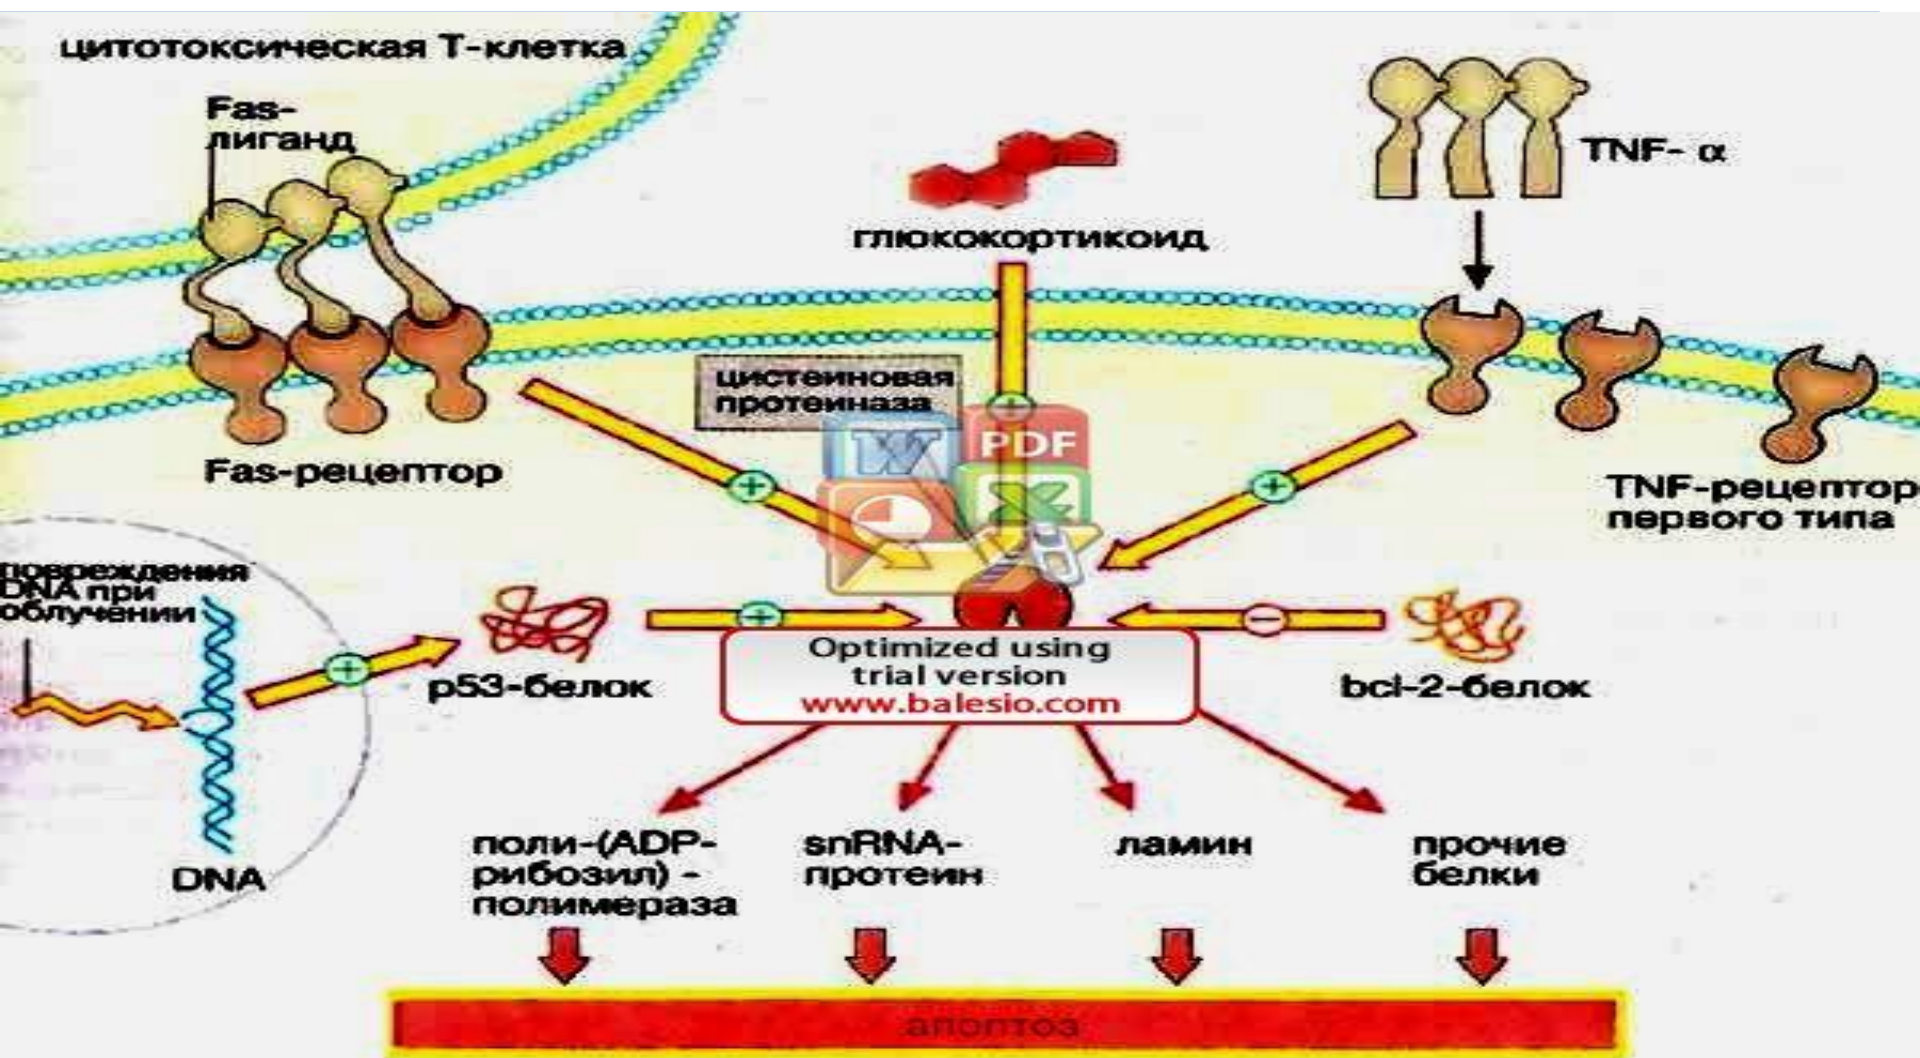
цитотоксическая Т-клетка

Fas-лиганд

глюкокортикоид

TNF- α

цистеиновая протеиназа

PDF

Fas-рецептор

TNF-рецептор первого типа

повреждения DNA при облучении

p53-белок

Optimized using trial version www.balesio.com

bcl-2-белок

DNA

поли-(ADP-рибозил) - полимераза

snRNA-протеин

ламин

прочие белки

апоптоз